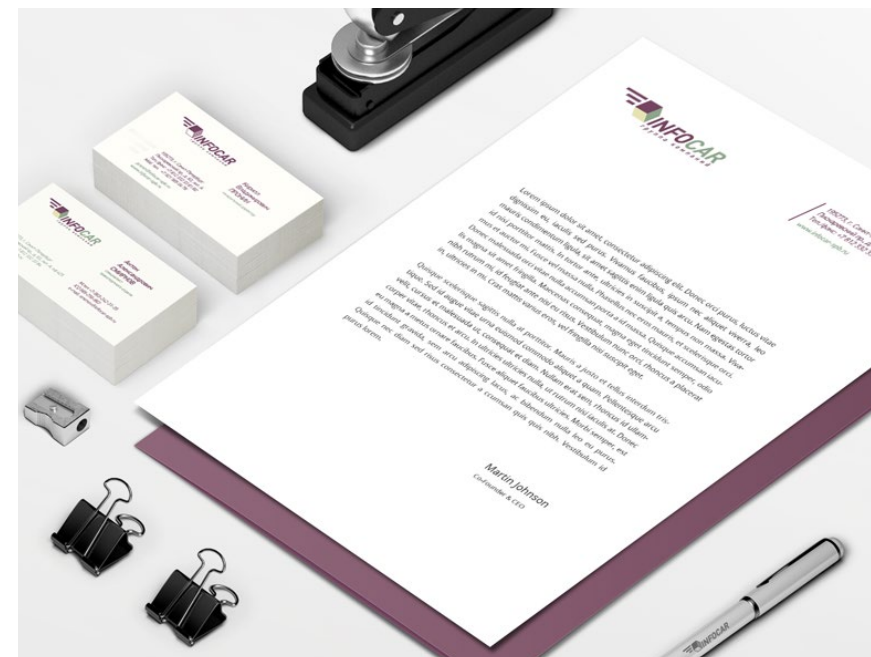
INFOCAR
группа компаний

Lorem ipsum dolor sit amet, consectetur adipiscing elit. Donec orci purus, luctus vitae dignissim eu, iaculis sed purus. Vivamus faucibus ipsum nec aliquet viverra. Sed mauris condimentum ligula, sit amet sagittis enim ligula quis arcu. Nam egestas tortor id nisl porttitor mattis. In tortor ante, ultricies in suscipit at, tempus non massa. Vivamus et auctor mi. Fusce vel massa nulla. Phasellus nec eros mauris, et scelerisque orci. Donec malesuada orci vitae consequat porta a id massa. Quisque accumsan nisi accu. In magna sit amet fringilla. Maecenas consequat magna eget tincidunt semper, odio nibh rutrum mi, id feugiat ante est eu risus. Vestibulum nunc orci, rhoncus a placerat in, ultrices in mi. Cras mattis varius eros, vel fringilla nisi suscipit eget.

Quisque scelerisque sagittis nulla ut porttitor. Mauris a justo et tellus interdum tristique. Sed ut augue vitae urna euismod commodo aliquet a quam. Pellentesque arcu velit, cursus et malesuada id, consequat et diam. Nullam erat sem, rhoncus id ullamcorper vitae, rhoncus et arcu. In ultricies ultrices nulla, ut rutrum nisi iaculis ac. Donec eu magna a metus ornare faucibus. Fusce aliquet faucibus ultricies. Morbi semper, est id tincidunt gravida, sem arcu adipiscing lacus, ac bibendum nulla leo eu purus. Quisque nec diam sed risus consectetur cursus quis quis nibh. Vestibulum id purus lorem.

Martin Johnson
Co-founder & CEO

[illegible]

INFOCAR

INFOCAR

INFOCAR